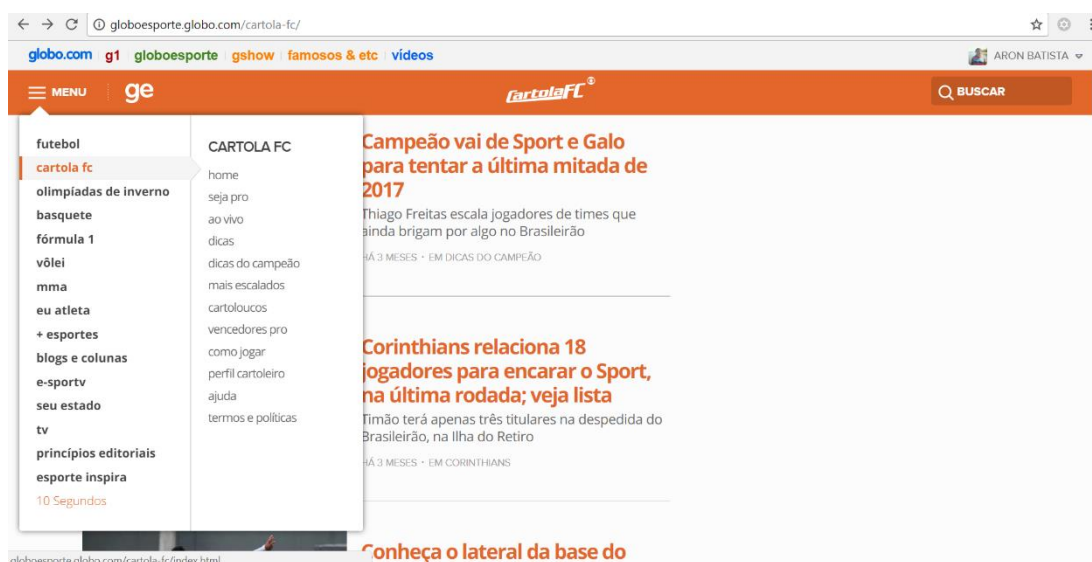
globoesporte.globo.com/cartola-fc/

globo.com g1 globoesporte gshow famosos & etc vídeos

ARON BATISTA

MENU ge

CartolaFC

BUSCAR

futebol
cartola fc
olimpíadas de inverno
basquete
fórmula 1
vôlei
mma
eu atleta
+ esportes
blogs e colunas
e-sportv
seu estado
tv
princípios editoriais
esporte inspira
10 Segundos

CARTOLA FC
home
seja pro
ao vivo
dicas
dicas do campeão
mais escalados
cartoloucos
vencedores pro
como jogar
perfil cartoleiro
ajuda
termos e políticas

Campeão vai de Sport e Galo para tentar a última mitada de 2017

Thiago Freitas escala jogadores de times que ainda brigam por algo no Brasileirão

HÁ 3 MESES · EM DICAS DO CAMPEÃO

Corinthians relaciona 18 jogadores para encarar o Sport, na última rodada; veja lista

Timão terá apenas três titulares na despedida do Brasileirão, na Ilha do Retiro

HÁ 3 MESES · EM CORINTHIANS

Conheça o lateral da base do

globoesporte.globo.com/cartola-fc/index.html